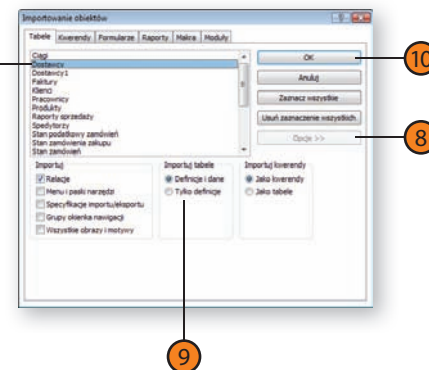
Importowanie obiektów

Tabele | Kwerendy | Formularze | Raporty | Makra | Moduły

Ciągi
Dostawcy
Dostawcy1
Faktury
Klienci
Pracownicy
Produkty
Raporty sprzedaży
Spedytorzy
Stan podatkowy zamówień
Stan zamówienia zakupu
Stan zamówień

OK
Anuluj
Zaznacz wszystkie
Usuń zaznaczenie wszystkich
Opcje >>

Importuj
Relacje
Menu i paski narzędzi
Specyfikacje importu/eksportu
Grupy okienka nawigacji
Wszystkie obrazy i motywy

Importuj tabele
Definicje i dane
Tylko definicje

Importuj kwerendy
Jako kwerendy
Jako tabele

10
8
9